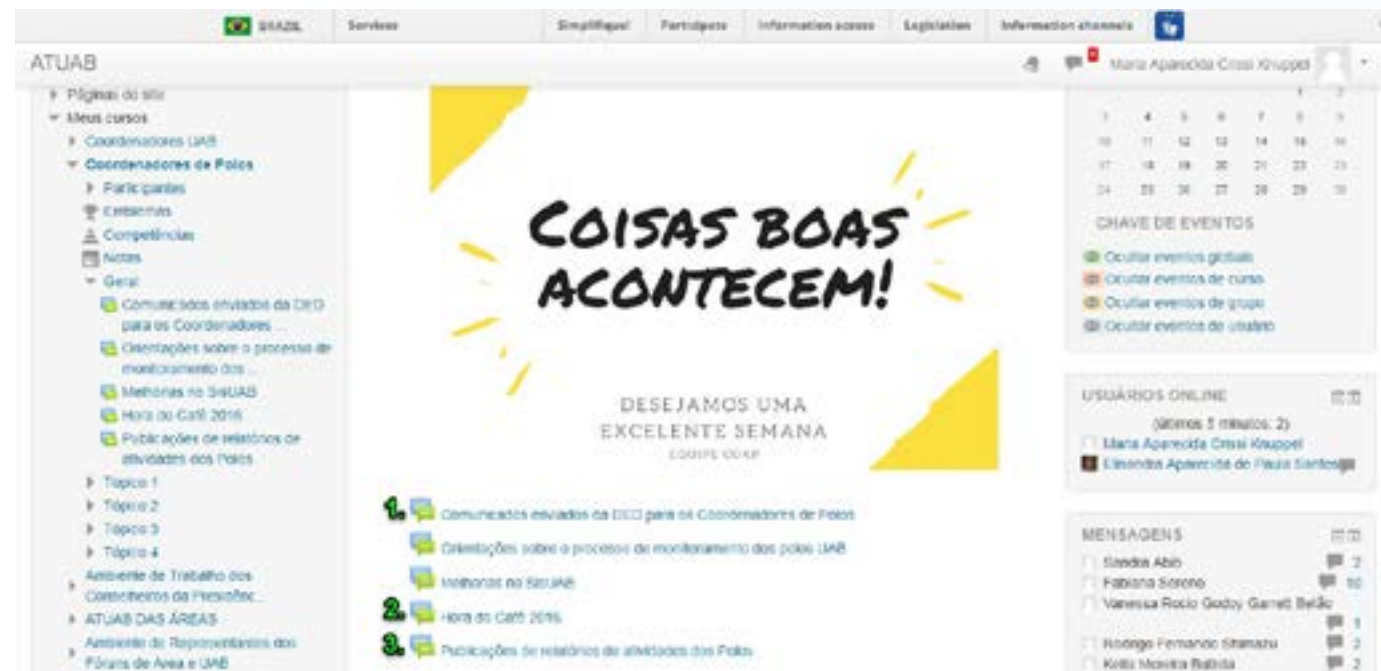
BRAZIL Services Simplifique! Participe Information access Legislation Information channels

ATUAB

Maria Aparecida Crissi Knuppel

Páginas do site
Meus cursos
Coordenadores UAB
Coordenadores de Polos
Participantes
Emblemas
Competências
Notas
Geral
Comunicados enviados da DED para os Coordenadores ...
Orientações sobre o processo de monitoramento dos ...
Melhorias no SisUAB
Hora do Café 2016
Publicações de relatórios de atividades dos Polos
Tópico 1
Tópico 2
Tópico 3
Tópico 4
Ambiente de Trabalho dos Conselheiros da Presidênc...
ATUAB DAS ÁREAS
Ambiente de Representantes dos Fóruns de Área e UAB

COISAS BOAS ACONTECEM!

DESEJAMOS UMA EXCELENTE SEMANA
EQUIPE DDAP

1. Comunicados enviados da DED para os Coordenadores de Polos
Orientações sobre o processo de monitoramento dos polos UAB
Melhorias no SisUAB
2. Hora do Café 2016
3. Publicações de relatórios de atividades dos Polos

1 2
3 4 5 6 7 8 9
10 11 12 13 14 15 16
17 18 19 20 21 22 23
24 25 26 27 28 29 30

CHAVE DE EVENTOS
Ocultar eventos globais
Ocultar eventos de curso
Ocultar eventos de grupo
Ocultar eventos de usuário

USUÁRIOS ONLINE
(últimos 5 minutos: 2)
Maria Aparecida Crissi Knuppel
Elisondra Aparecida de Paula Santos

MENSAGENS
Sandra Abib 2
Fabiana Sorono 10
Vanessa Rocio Godoy Garrett Belão 1
Rodrigo Fernando Shimazu 2
Kelly Moreira Batista 2